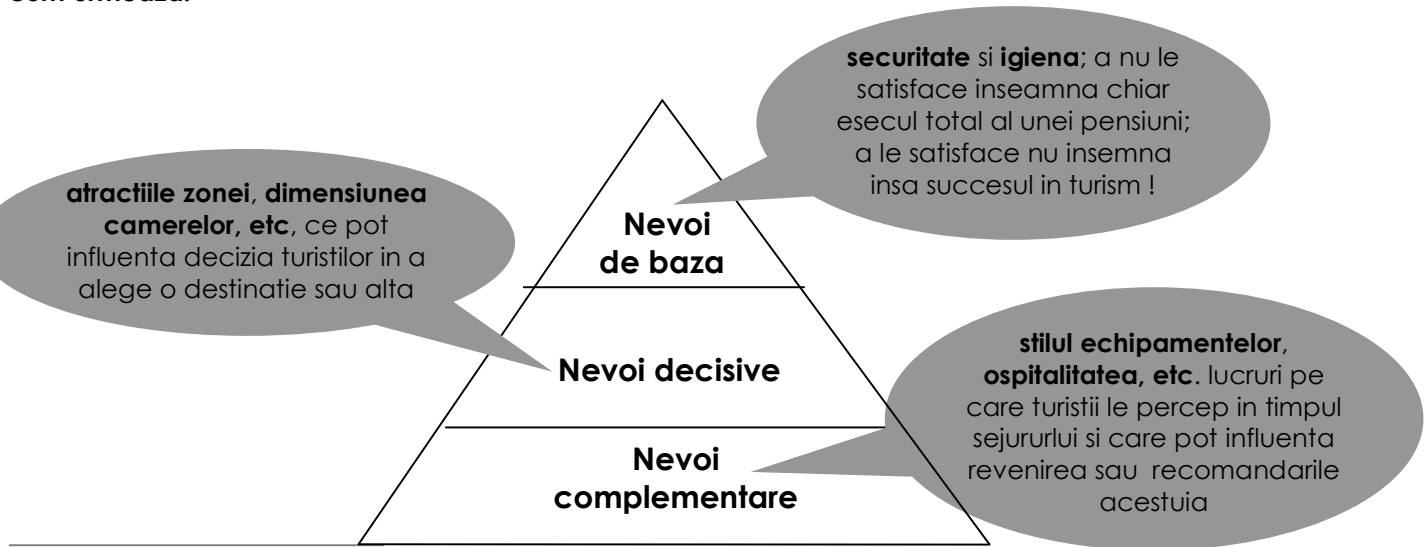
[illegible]

**securitate** si **igiena**; a nu le satisface inseamna chiar esecul total al unei pensiuni; a le satisface nu insemna insa succesul in turism !

**atractiile zonei**, **dimensiunea camerelor, etc**, ce pot influenta decizia turistilor in a alege o destinatie sau alta

**Nevoi de baza**

**Nevoi decisive**

**Nevoi complementare**

**stilul echipamentelor**, **ospitalitatea, etc.** lucruri pe care turistii le percep in timpul sejururlui si care pot influenta revenirea sau recomandarile acestuia